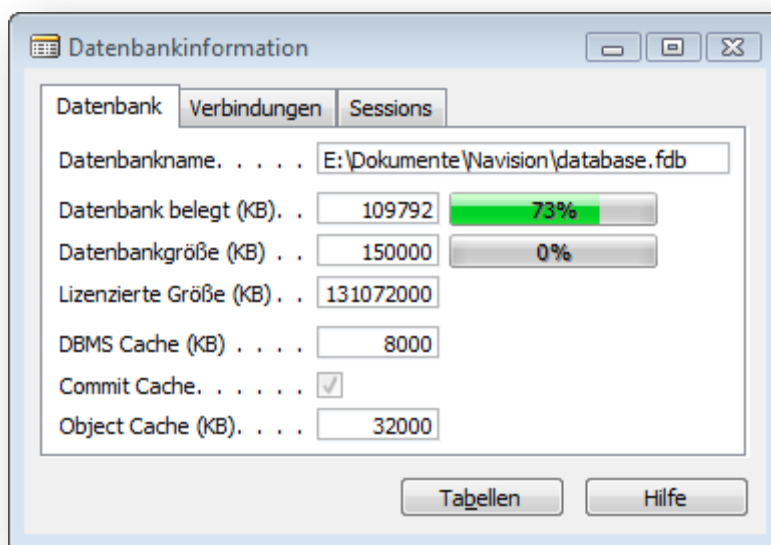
Datenbankinformation

Datenbank | Verbindungen | Sessions

Datenbankname. . . . . E:\Dokumente\Navision\database.fdb

Datenbank belegt (KB). . 109792 73%

Datenbankgröße (KB) . . 150000 0%

Lizenzierte Größe (KB) . . 131072000

DBMS Cache (KB) . . . . 8000

Commit Cache. . . . . . ✓

Object Cache (KB). . . . 32000

Tabellen Hilfe